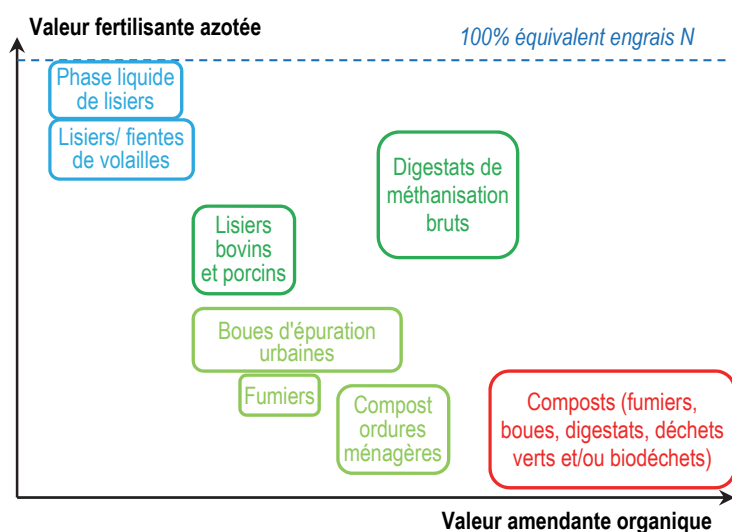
Valeur fertilisante azotée

100% équivalent engrais N

Phase liquide de lisiers

Lisiers/ fientes de volailles

Digestats de méthanisation bruts

Lisiers bovins et porcins

Boues d'épuration urbaines

Fumiers

Compost ordures ménagères

Composts (fumiers, boues, digestats, déchets verts et/ou biodéchets)

Valeur amendante organique